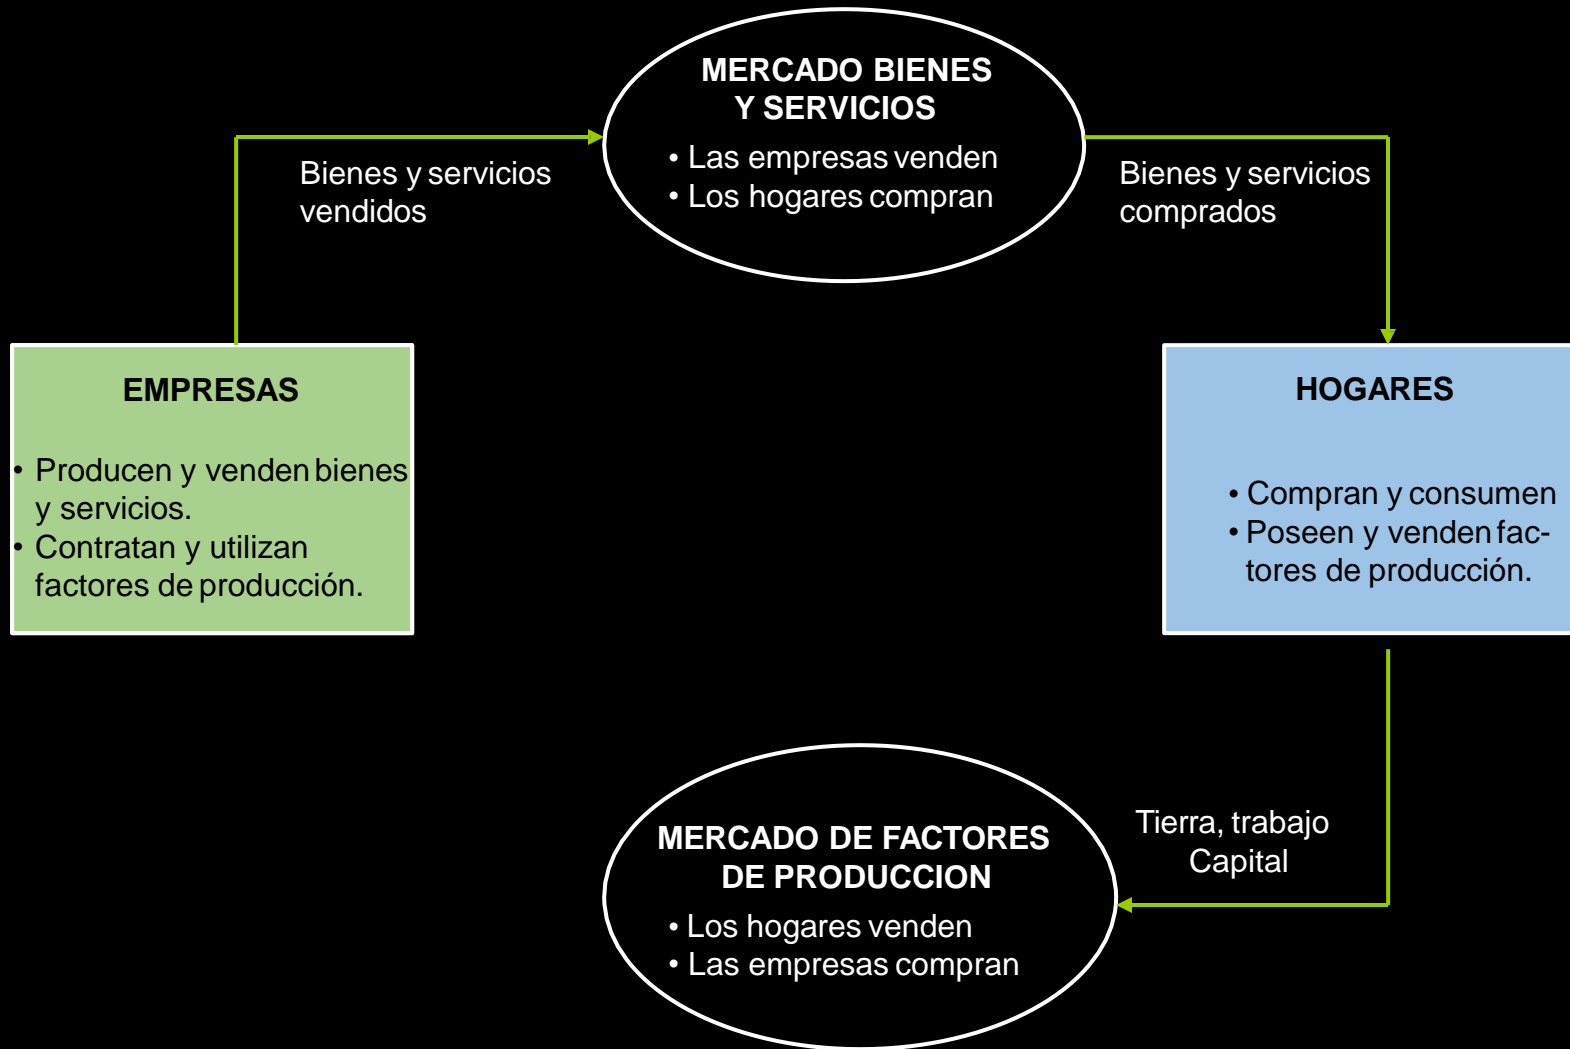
MERCADO BIENES Y SERVICIOS

• Las empresas venden
• Los hogares compran

Bienes y servicios vendidos

Bienes y servicios comprados

EMPRESAS

• Producen y venden bienes y servicios.
• Contratan y utilizan factores de producción.

HOGARES

• Compran y consumen
• Poseen y venden factores de producción.

Tierra, trabajo
Capital

MERCADO DE FACTORES DE PRODUCCION

• Los hogares venden
• Las empresas compran